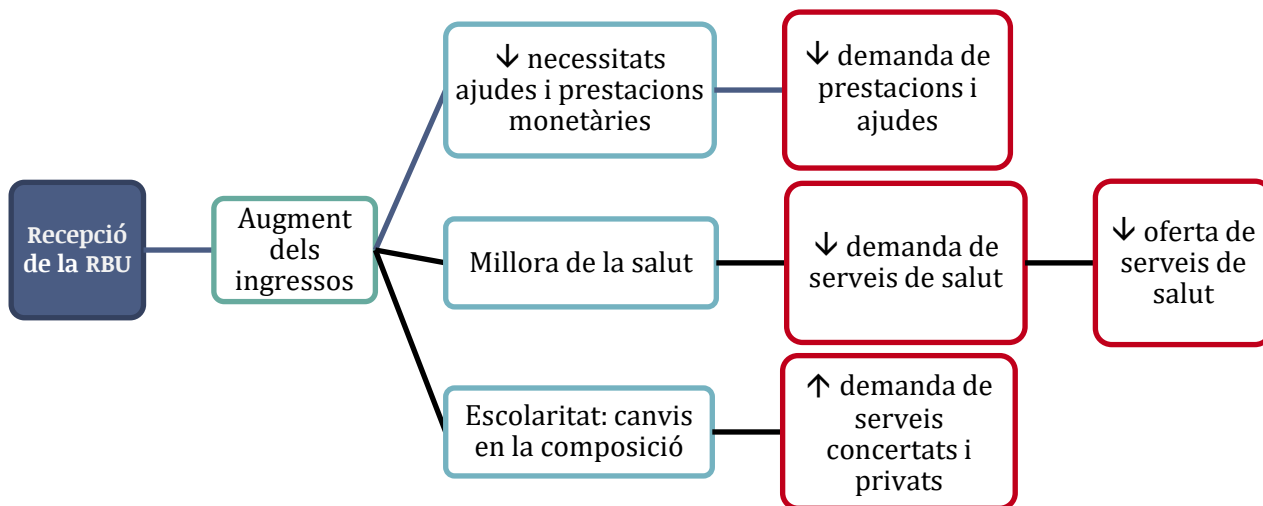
Recepció de la RBU

Augment dels ingressos

↓ necessitats ajudes i prestacions monetàries

↓ demanda de prestacions i ajudes

Millora de la salut

↓ demanda de serveis de salut

↓ oferta de serveis de salut

Escolaritat: canvis en la composició

↑ demanda de serveis concertats i privats